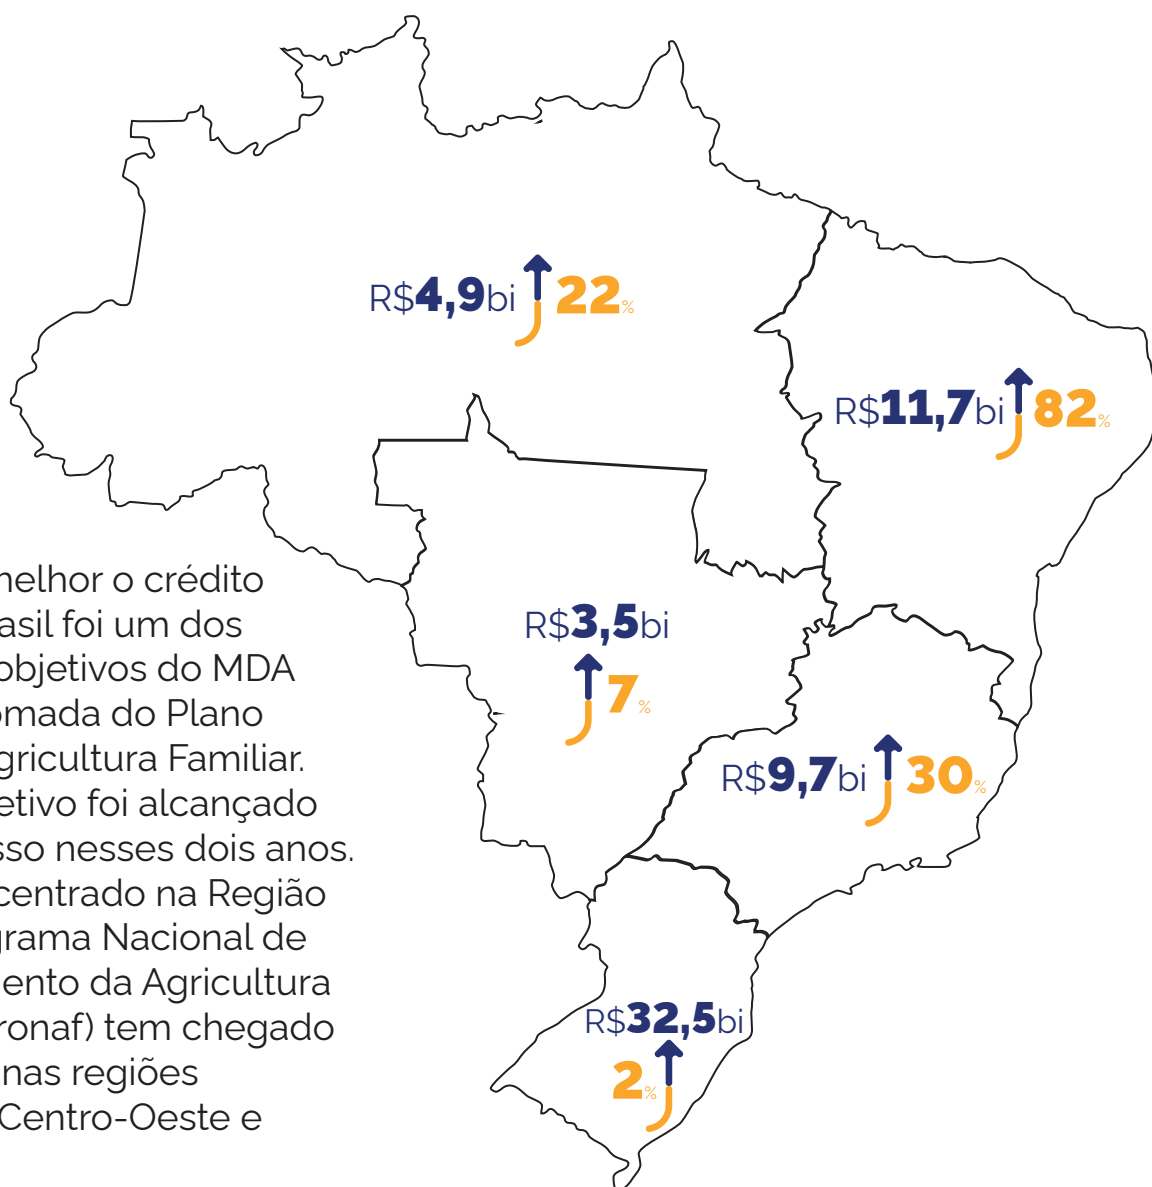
R$4,9bi 22%

R$11,7bi 82%

melhor o crédito
asil foi um dos
objetivos do MDA
omada do Plano
gricultura Familiar.
etivo foi alcançado
sso nesses dois anos.
centrado na Região
grama Nacional de
ento da Agricultura
ronaf) tem chegado
nas regiões
Centro-Oeste e

R$3,5bi 7%

R$9,7bi 30%

R$32,5bi 2%